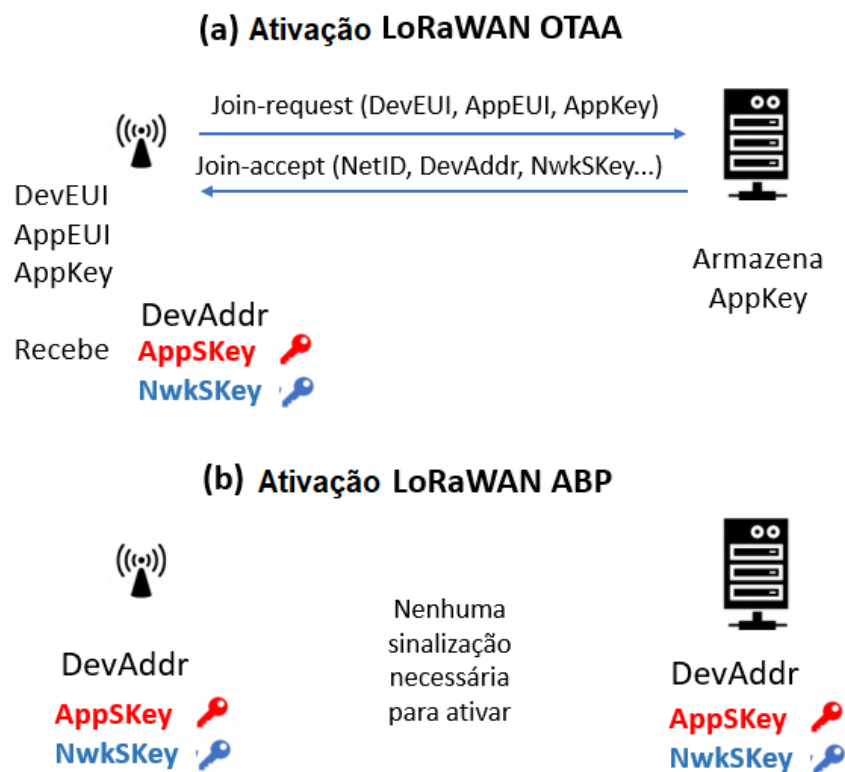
(a) Ativação LoRaWAN OTAA

Join-request (DevEUI, AppEUI, AppKey)

Join-accept (NetID, DevAddr, NwkSKey...)

DevEUI
AppEUI
AppKey

Armazena
AppKey

DevAddr
Recebe AppSKey
NwkSKey

(b) Ativação LoRaWAN ABP

Nenhuma sinalização necessária para ativar

DevAddr
AppSKey
NwkSKey

DevAddr
AppSKey
NwkSKey